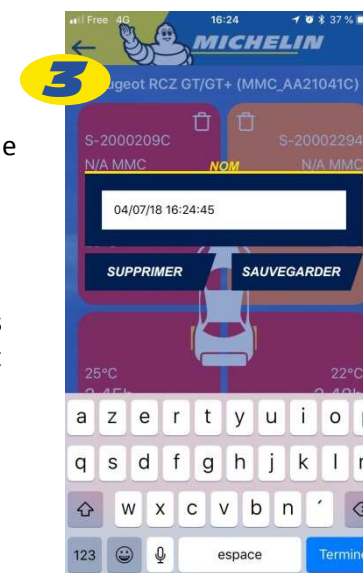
Free 4G 16:24 37 %

MICHELIN

3

ugeot RCZ GT/GT+ (MMC_AA21041C)

S-2000209C
N/A MMC

S-20002294
N/A MMC

NOM

04/07/18 16:24:45

SUPPRIMER

SAUVEGARDER

25°C

22°C

a z e r t y u i o

q s d f g h j k l

w x c v b n ´

123

espace

Termin